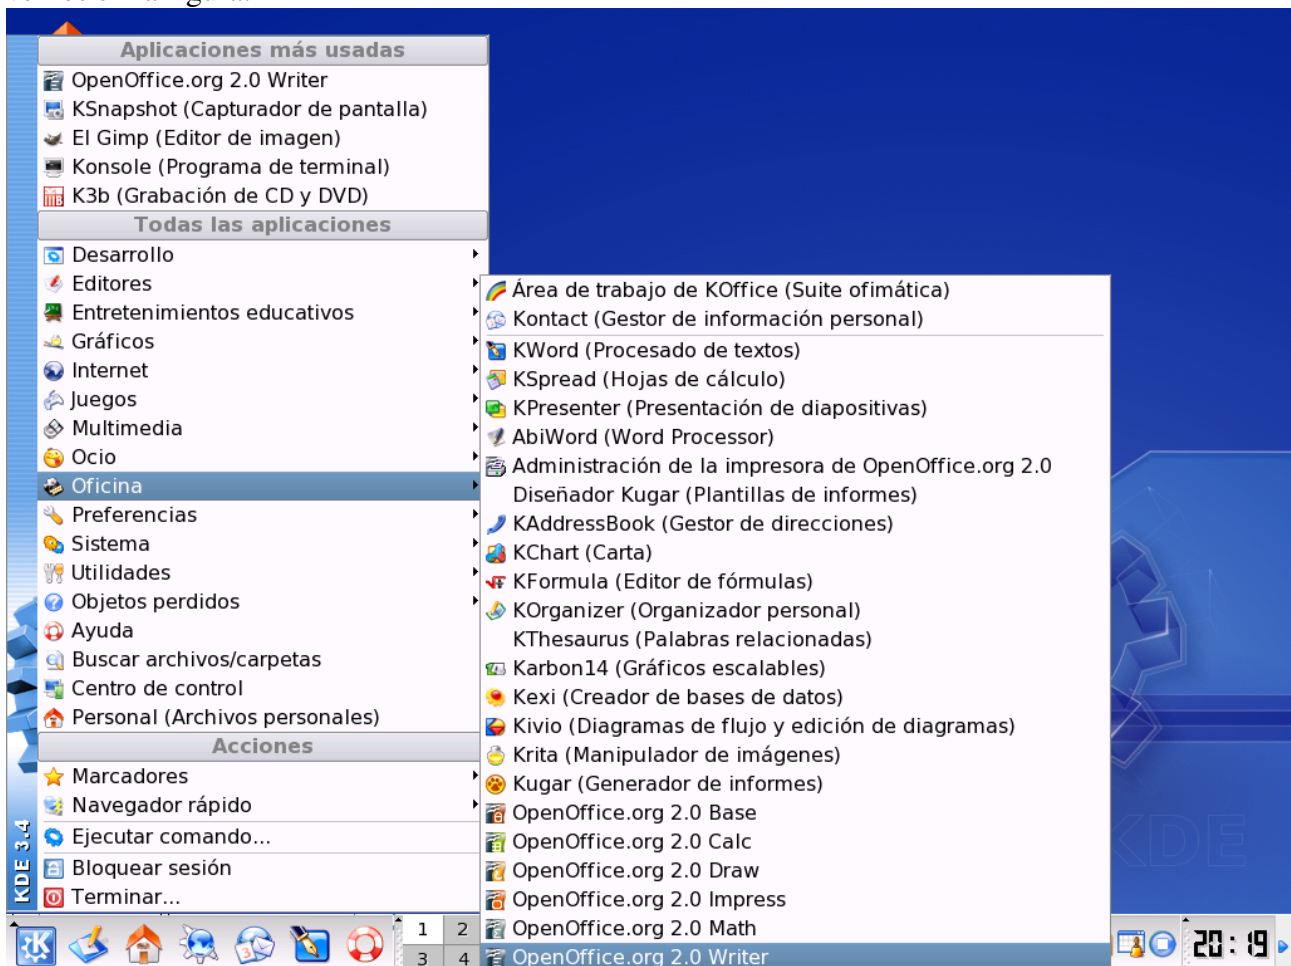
Aplicaciones más usadas
OpenOffice.org 2.0 Writer
KSnapshot (Capturador de pantalla)
El Gimp (Editor de imagen)
Konsole (Programa de terminal)
K3b (Grabación de CD y DVD)
Todas las aplicaciones
Desarrollo
Editores
Entretenimientos educativos
Gráficos
Internet
Juegos
Multimedia
Ocio
Oficina
Preferencias
Sistema
Utilidades
Objetos perdidos
Ayuda
Buscar archivos/carpetas
Centro de control
Personal (Archivos personales)
Acciones
Marcadores
Navegador rápido
Ejecutar comando...
Bloquear sesión
Terminar...

Área de trabajo de KOffice (Suite ofimática)
Kontact (Gestor de información personal)
KWord (Procesado de textos)
KSpread (Hojas de cálculo)
KPresenter (Presentación de diapositivas)
AbiWord (Word Processor)
Administración de la impresora de OpenOffice.org 2.0
Diseñador Kugar (Plantillas de informes)
KAddressBook (Gestor de direcciones)
KChart (Carta)
KFormula (Editor de fórmulas)
KOrganizer (Organizador personal)
KThesaurus (Palabras relacionadas)
Karbon14 (Gráficos escalables)
Kexi (Creador de bases de datos)
Kivio (Diagramas de flujo y edición de diagramas)
Krita (Manipulador de imágenes)
Kugar (Generador de informes)
OpenOffice.org 2.0 Base
OpenOffice.org 2.0 Calc
OpenOffice.org 2.0 Draw
OpenOffice.org 2.0 Impress
OpenOffice.org 2.0 Math
OpenOffice.org 2.0 Writer

KDE 3.4
1 2
3 4
20:19
KDE